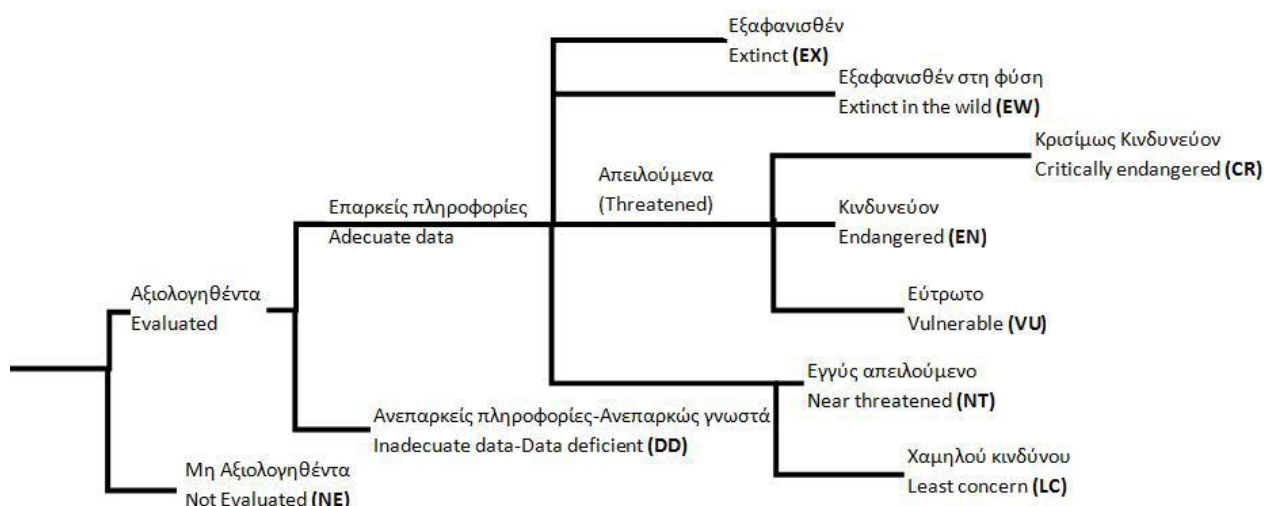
Εξαφανισθέν
Extinct **(EX)**

Εξαφανισθέν στη φύση
Extinct in the wild **(EW)**

Κρισίμως Κινδυνεύον
Critically endangered **(CR)**

Απειλούμενα
(Threatened)

Επαρκείς πληροφορίες
Adecuate data

Κινδυνεύον
Endangered **(EN)**

Αξιολογηθέντα
Evaluated

Εύτρωτο
Vulnerable **(VU)**

Εγγύς απειλούμενο
Near threatened **(NT)**

Ανεπαρκείς πληροφορίες-Ανεπαρκώς γνωστά
Inadecuate data-Data deficient **(DD)**

Μη Αξιολογηθέντα
Not Evaluated **(NE)**

Χαμηλού κινδύνου
Least concern **(LC)**